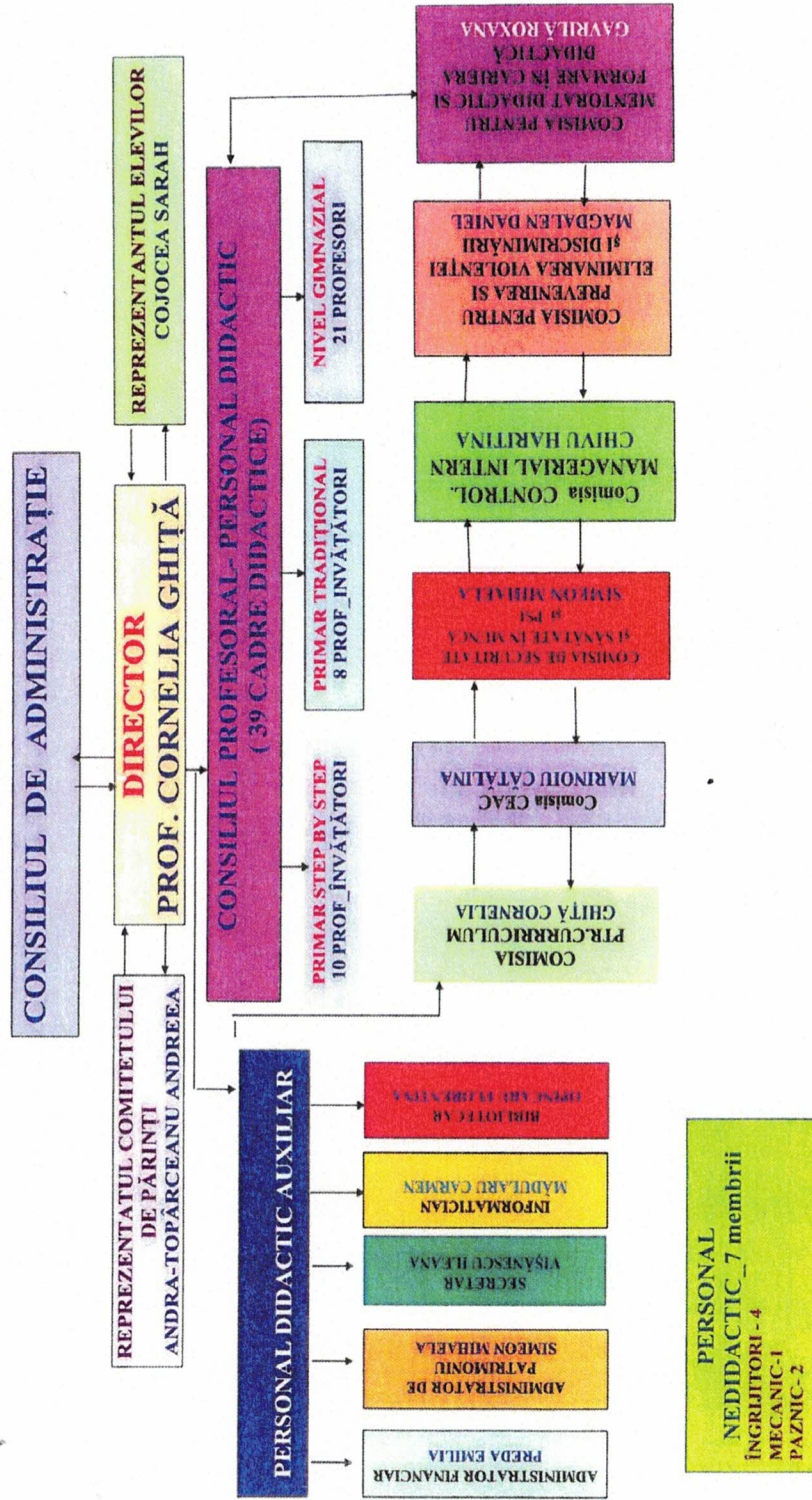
CONSILIUL DE ADMINISTRAȚIE

REPREZENTATUL COMITETULUI DE PĂRINȚI
ANDRA-TOPÂRCEANU ANDREEA

DIRECTOR
PROF. CORNELIA GHIȚĂ

REPREZENTANTUL ELEVILOR
COJOCEA SARAH

CONSILIUL PROFESORAL- PERSONAL DIDACTIC
( 39 CADRE DIDACTICE)

PRIMAR STEP BY STEP
10 PROF_ÎNVĂȚĂTORI

PRIMAR TRADIȚIONAL
8 PROF_ÎNVĂȚĂTORI

NIVEL GIMNAZIAL
21 PROFESORI

PERSONAL DIDACTIC AUXILIAR

ADMINISTRATOR FINANCIAR
PREDA EMILIA

ADMINISTRATOR DE PATRIMONIU
SIMION MIHAELA

SECRETAR
VIȘINESCU ILEANA

INFORMATICIAN
MĂDULARU CARMEN

BIBLIOTECAR
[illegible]

COMISIA PT.CURRICULUM
GHIȚĂ CORNELIA

Comisia CEAC
MARINOIU CĂTĂLINA

COMISIA DE SECURITATE și SĂNĂTATE ÎN MUNCĂ și PSI
SIMION MIHAELA

Comisia CONTROL MANAGERIAL INTERN
CHIVU HARITINA

COMISIA PENTRU PREVENIREA ȘI ELIMINAREA VIOLENȚEI și DISCRIMINĂRII
MAGDALEN DANIEL

COMISIA PENTRU MENTORAT DIDACTIC ȘI FORMARE ÎN CARIERA DIDACTICĂ
GAVRILĂ ROXANA

PERSONAL NEDIDACTIC_7 membrii
ÎNGRIJITORI - 4
MECANIC-1
PAZNIC- 2